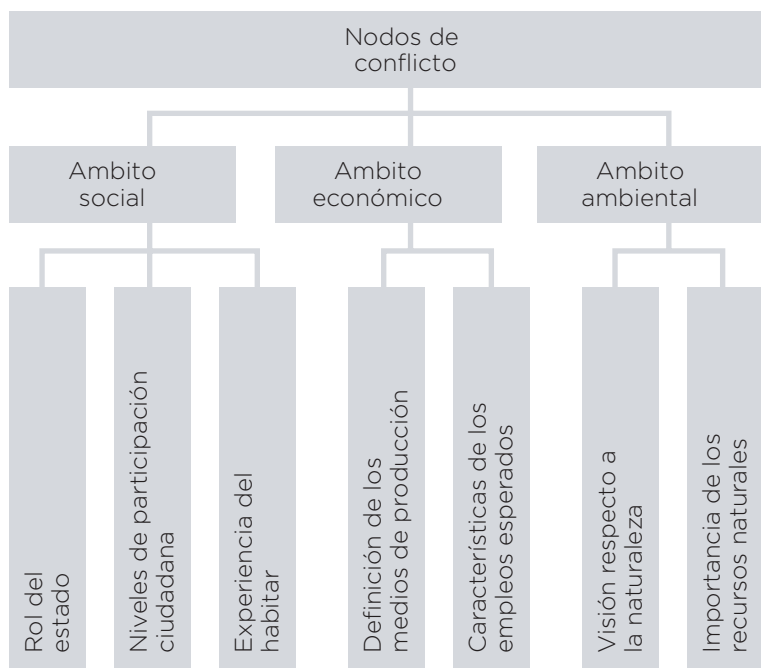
Nodos de conflicto

Ambito social

Ambito económico

Ambito ambiental

Rol del estado

Niveles de participación ciudadana

Experiencia del habitar

Definición de los medios de producción

Características de los empleos esperados

Visión respecto a la naturaleza

Importancia de los recursos naturales